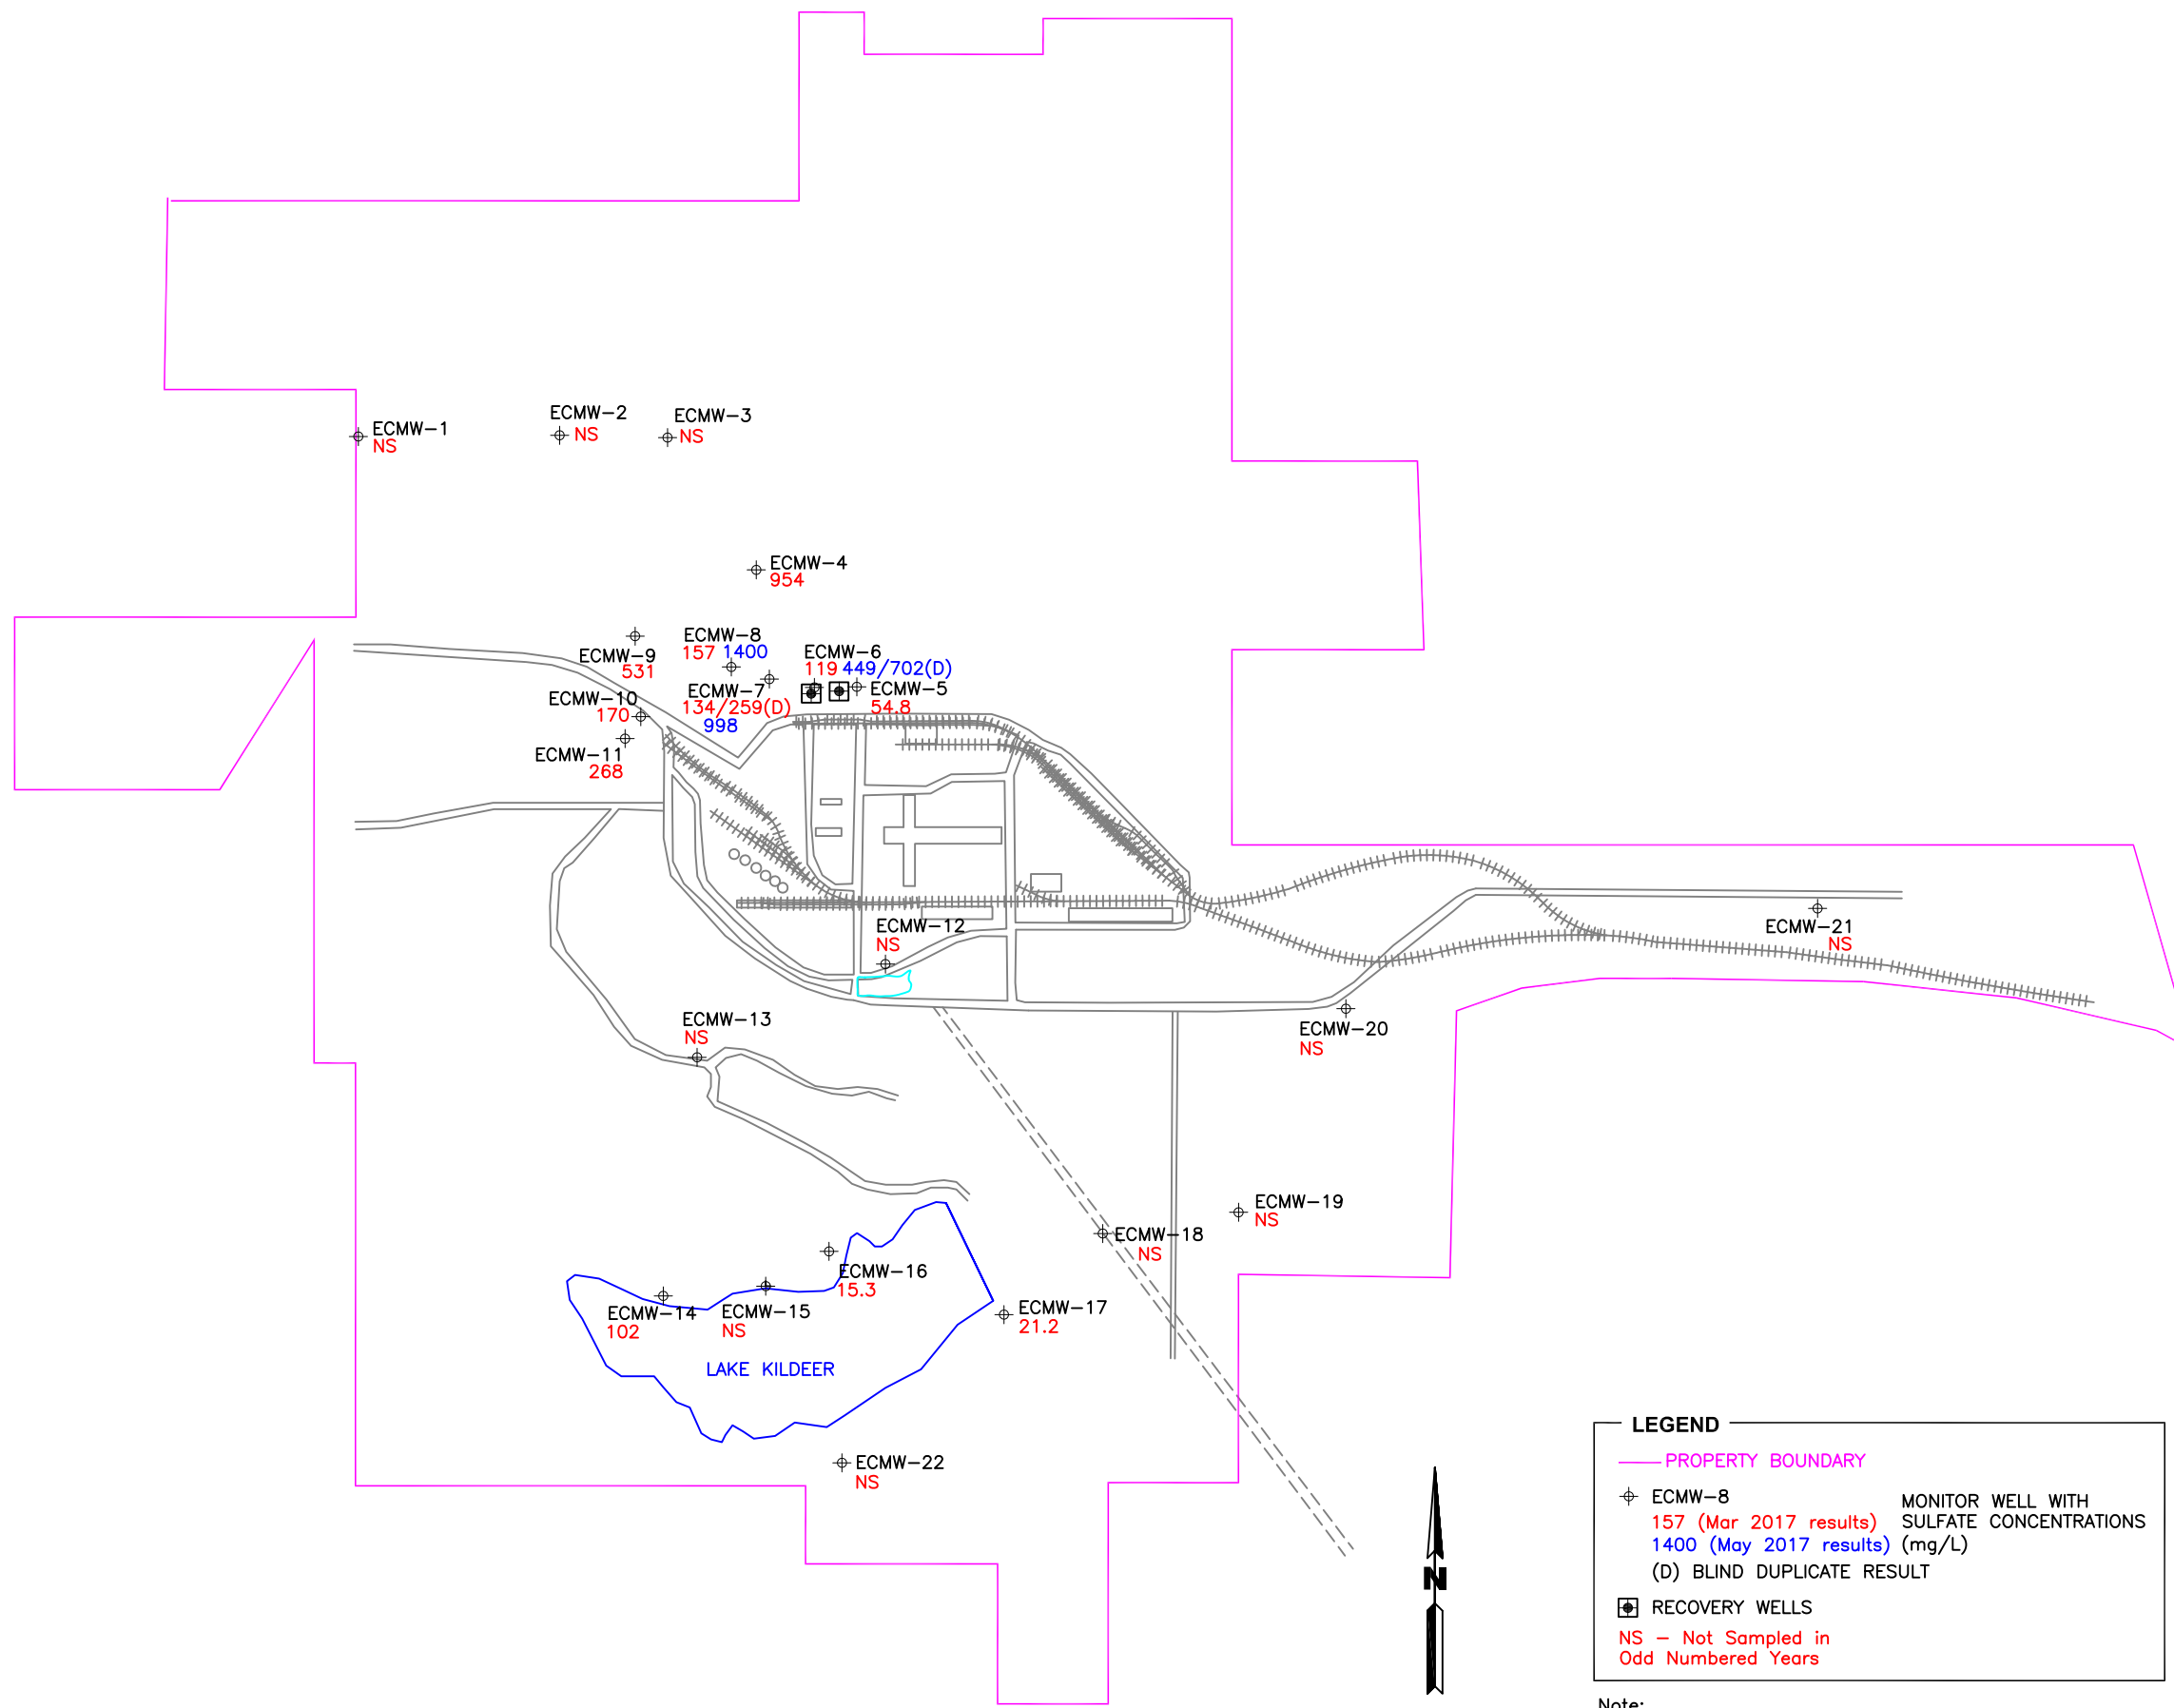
ECMW–1
NS

ECMW–2
NS

ECMW–3
NS

ECMW–4
954

ECMW–8
157 1400

ECMW–9
531

ECMW–6
119 449/702(D)

ECMW–7
134/259(D)
998

ECMW–5
54.8

ECMW–10
170

ECMW–11
268

ECMW–12
NS

ECMW–21
NS

ECMW–13
NS

ECMW–20
NS

ECMW–19
NS

ECMW–18
NS

ECMW–16
15.3

ECMW–14
102

ECMW–15
NS

ECMW–17
21.2

LAKE KILDEER

ECMW–22
NS

N

LEGEND
PROPERTY BOUNDARY
ECMW–8
157 (Mar 2017 results)
1400 (May 2017 results)
MONITOR WELL WITH SULFATE CONCENTRATIONS (mg/L)
(D) BLIND DUPLICATE RESULT
RECOVERY WELLS
NS – Not Sampled in Odd Numbered Years

Note: